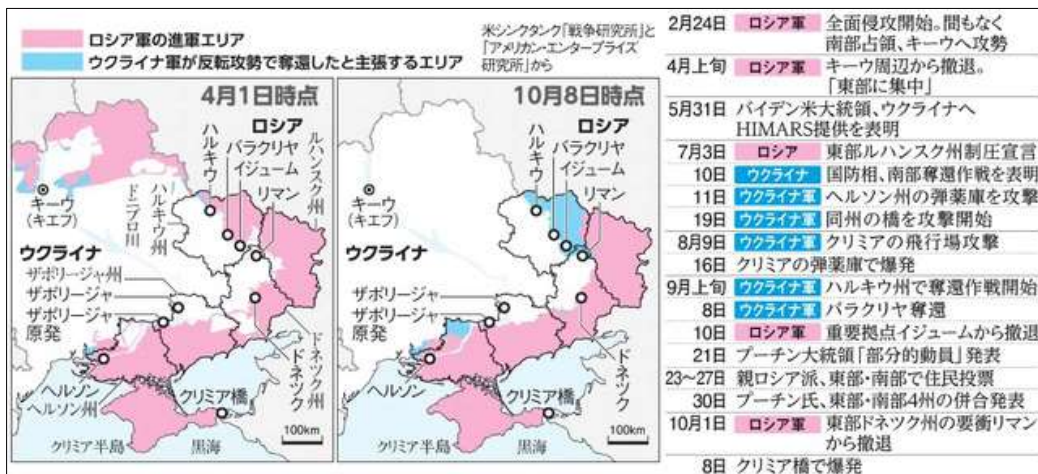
ロシア軍の進軍エリア
ウクライナ軍が反転攻勢で奪還したと主張するエリア

米シンクタンク「戦争研究所」と「アメリカン・エンタープライズ研究所」から

4月1日時点
ロシア
ハルキウ
バラクリヤ
イジューム
ルハンスク州
リマン
キーウ（キエフ）
ハルキウ州
ドニプロ川
ウクライナ
ザポリージャ州
ザポリージャ
ザポリージャ原発
ドネツク州
ドネツク
ヘルソン
ヘルソン州
クリミア橋
クリミア半島
黒海
100km

10月8日時点
ロシア
ハルキウ
バラクリヤ
イジューム
リマン
キーウ（キエフ）
ウクライナ
ザポリージャ
ザポリージャ原発
ドネツク
ヘルソン
クリミア橋
クリミア半島
黒海
100km

2月24日 ロシア軍 全面侵攻開始。間もなく南部占領、キーウへ攻勢
4月上旬 ロシア軍 キーウ周辺から撤退。「東部に集中」
5月31日 バイデン米大統領、ウクライナへHIMARS提供を表明
7月3日 ロシア 東部ルハンスク州制圧宣言
10日 ウクライナ 国防相、南部奪還作戦を表明
11日 ウクライナ軍 ヘルソン州の弾薬庫を攻撃
19日 ウクライナ軍 同州の橋を攻撃開始
8月9日 ウクライナ軍 クリミアの飛行場攻撃
16日 クリミアの弾薬庫で爆発
9月上旬 ウクライナ軍 ハルキウ州で奪還作戦開始
8日 ウクライナ軍 バラクリヤ奪還
10日 ロシア軍 重要拠点イジュームから撤退
21日 プーチン大統領「部分的動員」発表
23〜27日 親ロシア派、東部・南部で住民投票
30日 プーチン氏、東部・南部4州の併合発表
10月1日 ロシア軍 東部ドネツク州の要衝リマンから撤退
8日 クリミア橋で爆発